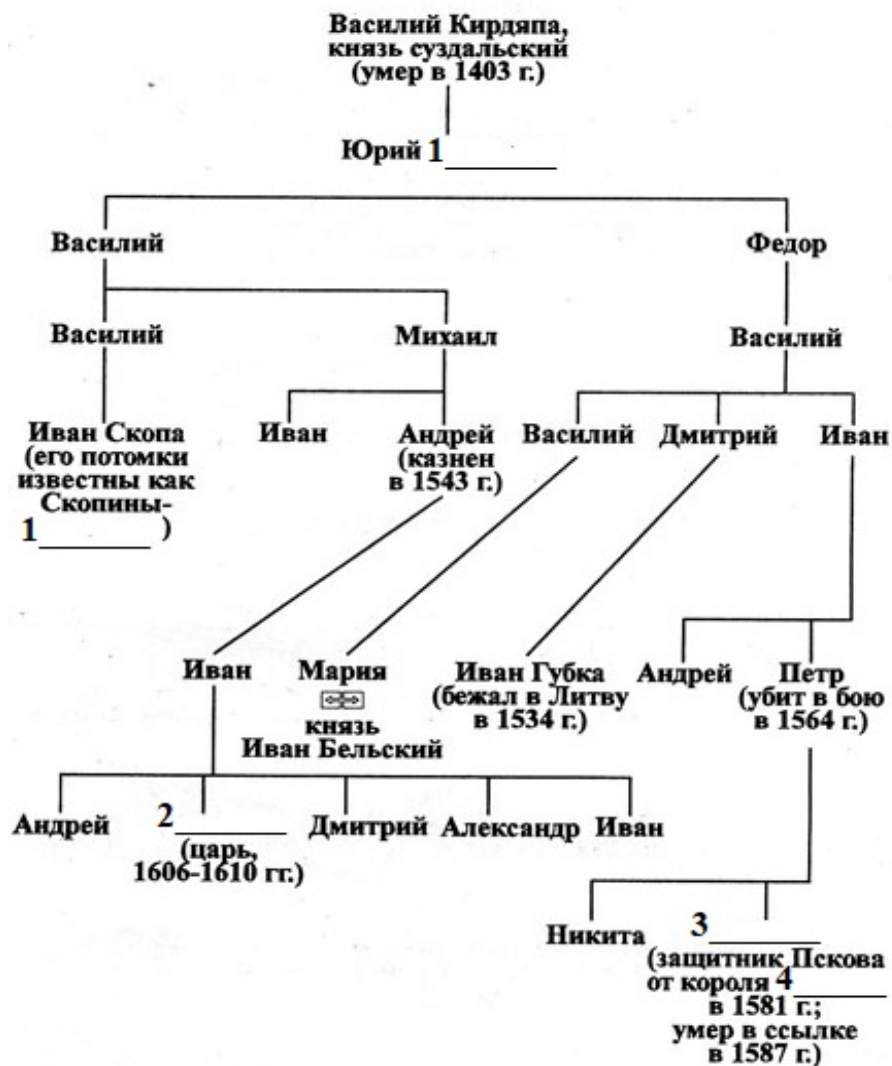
Василий Кирдяпа, князь суздальский (умер в 1403 г.)

Юрий 1________

Василий

Федор

Василий

Михаил

Василий

Иван Скопа (его потомки известны как Скопины-1________ )

Иван

Андрей (казнен в 1543 г.)

Василий

Дмитрий

Иван

Иван

Мария
князь Иван Бельский

Иван Губка (бежал в Литву в 1534 г.)

Андрей

Петр (убит в бою в 1564 г.)

Андрей

2________ (царь, 1606-1610 гг.)

Дмитрий

Александр

Иван

Никита

3________ (защитник Пскова от короля 4________ в 1581 г.; умер в ссылке в 1587 г.)